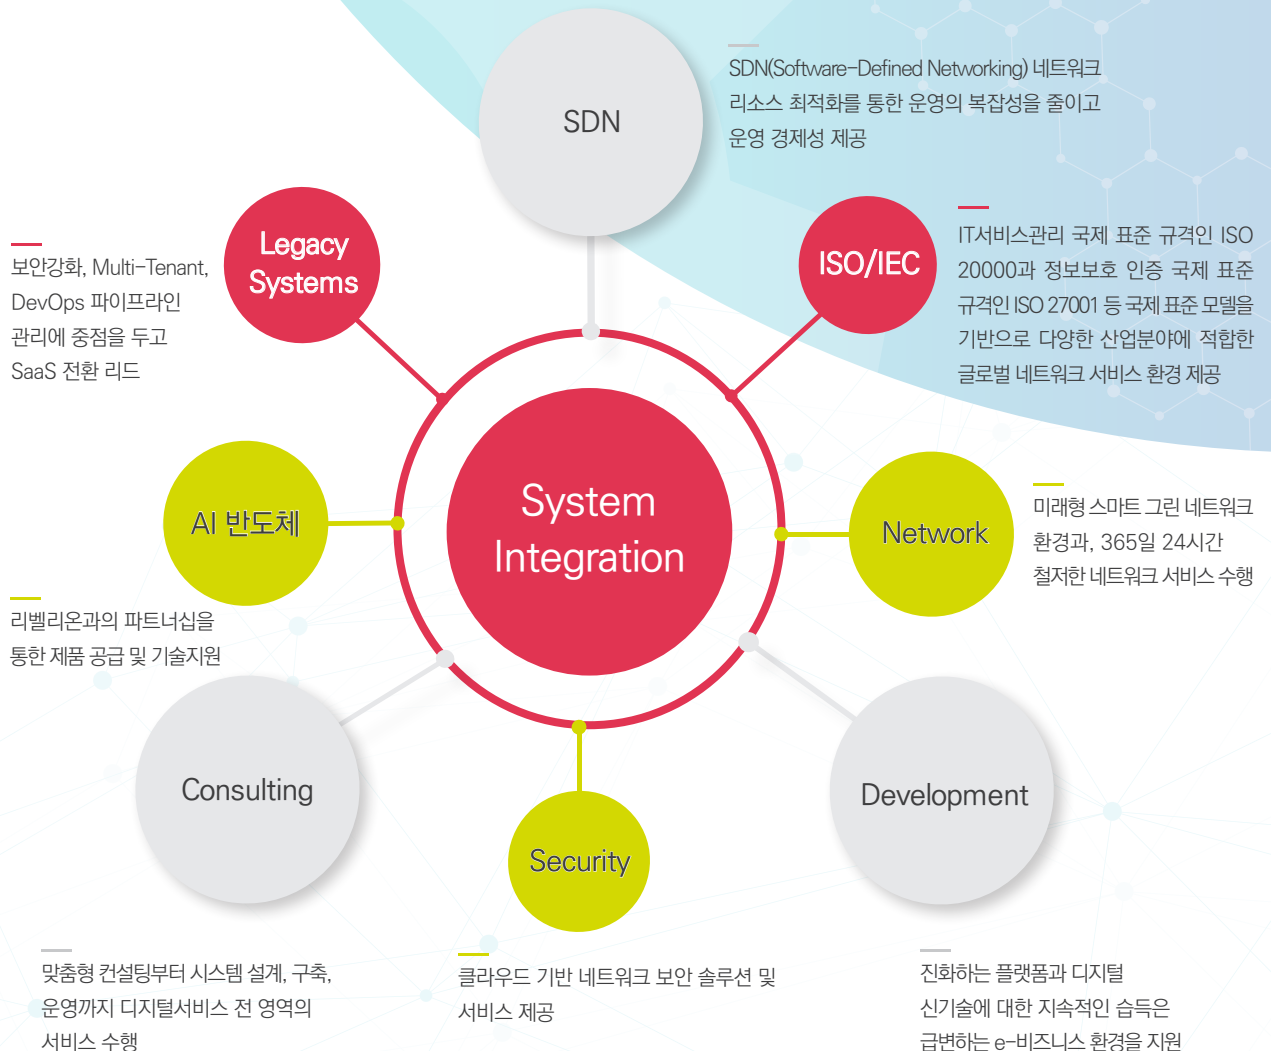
SDN

SDN(Software-Defined Networking) 네트워크 리소스 최적화를 통한 운영의 복잡성을 줄이고 운영 경제성 제공

Legacy Systems

보안강화, Multi-Tenant, DevOps 파이프라인 관리에 중점을 두고 SaaS 전환 리드

ISO/IEC

IT서비스관리 국제 표준 규격인 ISO 20000과 정보보호 인증 국제 표준 규격인 ISO 27001 등 국제 표준 모델을 기반으로 다양한 산업분야에 적합한 글로벌 네트워크 서비스 환경 제공

AI 반도체

System Integration

Network

미래형 스마트 그린 네트워크 환경과, 365일 24시간 철저한 네트워크 서비스 수행

리벨리온과의 파트너십을 통한 제품 공급 및 기술지원

Consulting

Development

Security

맞춤형 컨설팅부터 시스템 설계, 구축, 운영까지 디지털서비스 전 영역의 서비스 수행

클라우드 기반 네트워크 보안 솔루션 및 서비스 제공

진화하는 플랫폼과 디지털 신기술에 대한 지속적인 습득은 급변하는 e-비즈니스 환경을 지원